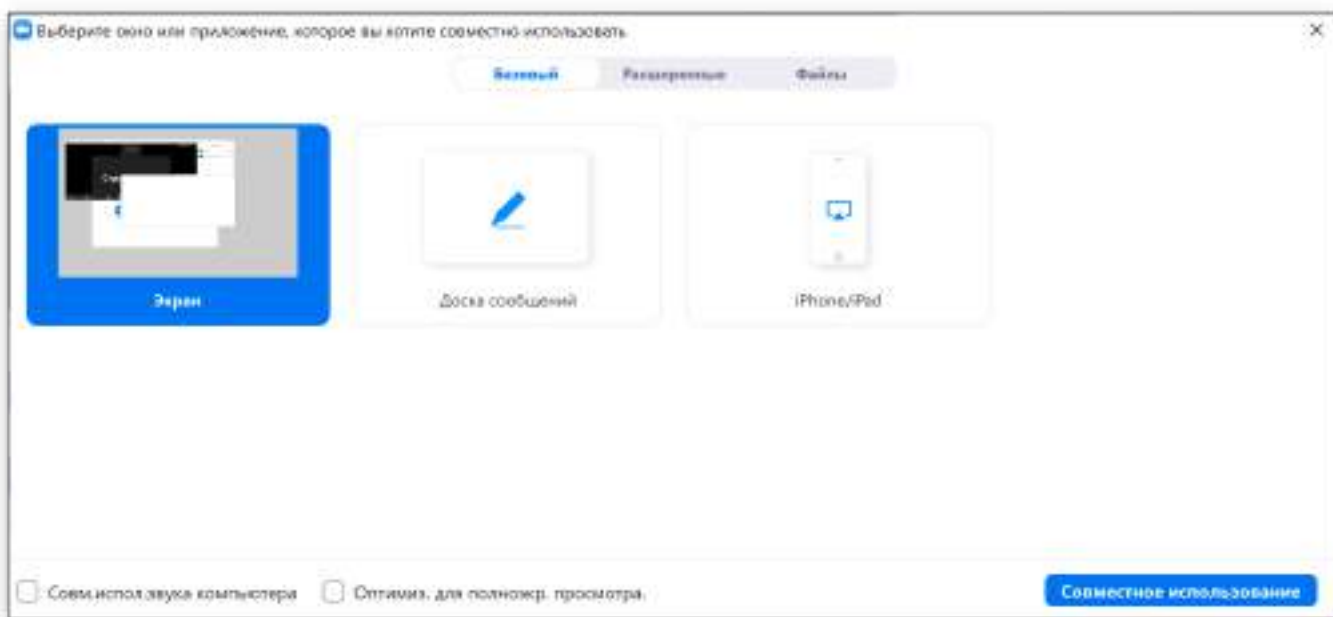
Выберите окно или приложение, которое вы хотите совместно использовать

Базовый

Расширенные

Файлы

Экран

Доска сообщений

iPhone/iPad

Совм.испол.звука компьютера

Оптимиз. для полноэкр. просмотра.

Совместное использование